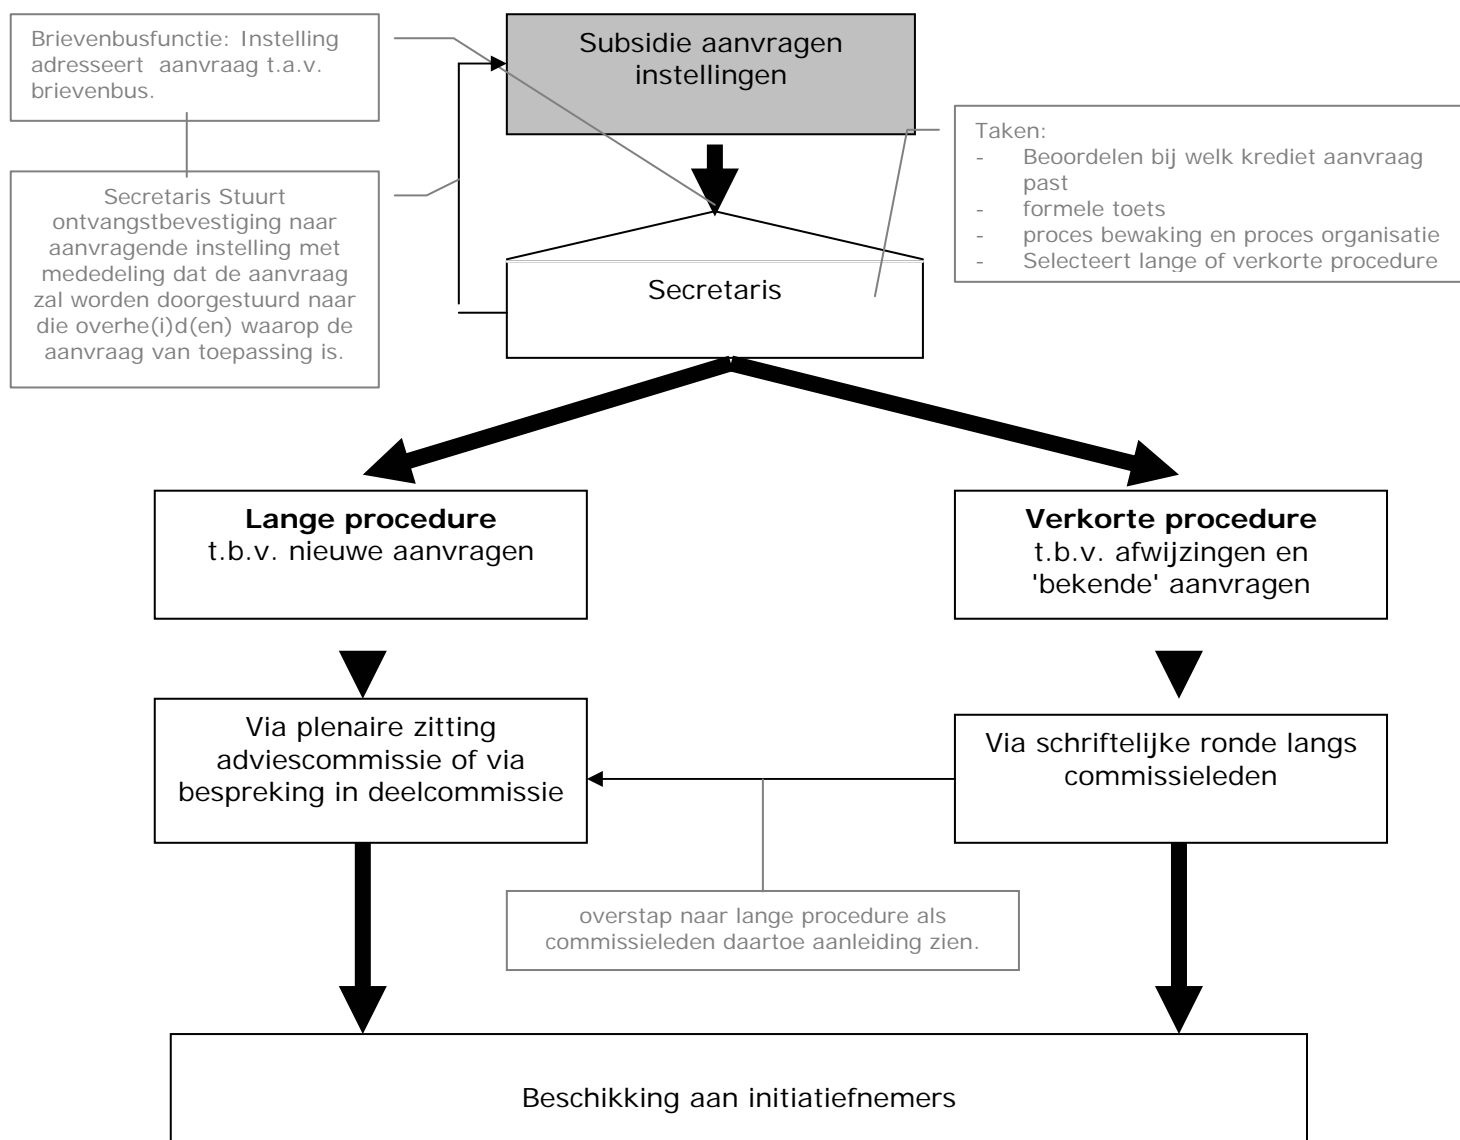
Brievenbusfunctie: Instelling adresseert aanvraag t.a.v. brievenbus.

Subsidie aanvragen instellingen

Secretaris Stuurt ontvangstbevestiging naar aanvragende instelling met mededeling dat de aanvraag zal worden doorgestuurd naar die overhe(i)d(en) waarop de aanvraag van toepassing is.

Taken:
- Beoordelen bij welk krediet aanvraag past
- formele toets
- proces bewaking en proces organisatie
- Selecteert lange of verkorte procedure

Secretaris

**Lange procedure**
t.b.v. nieuwe aanvragen

**Verkorte procedure**
t.b.v. afwijzingen en 'bekende' aanvragen

Via plenaire zitting adviescommissie of via bespreking in deelcommissie

Via schriftelijke ronde langs commissieleden

overstap naar lange procedure als commissieleden daartoe aanleiding zien.

Beschikking aan initiatiefnemers